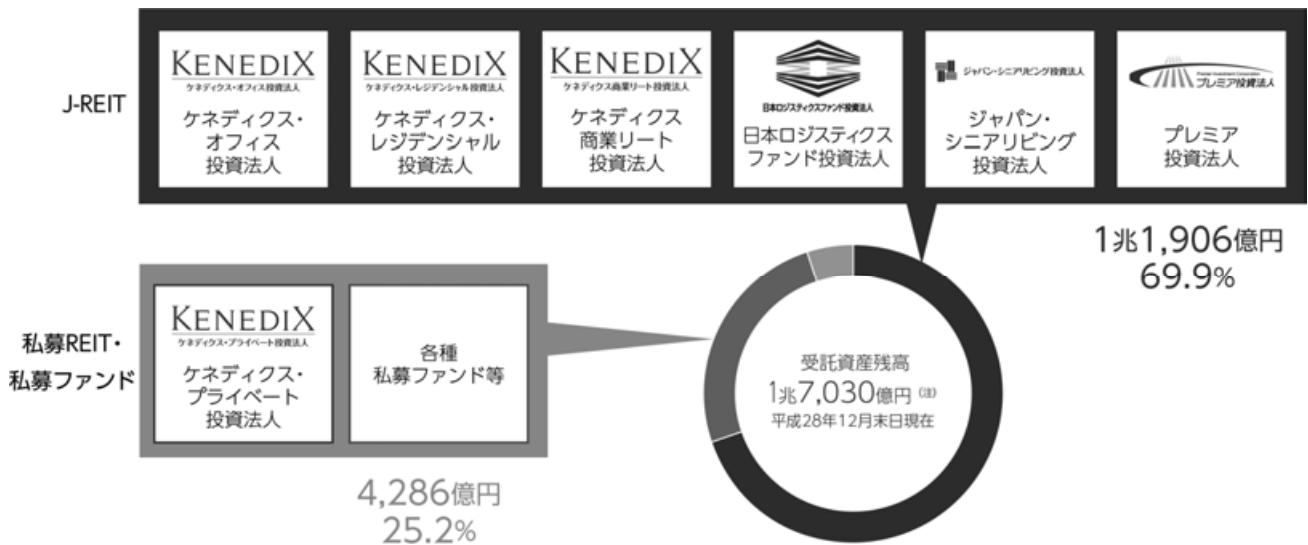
J-REIT

KENEDIX
ケネディクス・オフィス投資法人
ケネディクス・オフィス投資法人

KENEDIX
ケネディクス・レジデンシャル投資法人
ケネディクス・レジデンシャル投資法人

KENEDIX
ケネディクス商業リート投資法人
ケネディクス商業リート投資法人

日本ロジスティクスファンド投資法人
日本ロジスティクスファンド投資法人

ジャパン・シニアリビング投資法人
ジャパン・シニアリビング投資法人

プレミア投資法人
プレミア投資法人

1兆1,906億円
69.9%

私募REIT・私募ファンド

KENEDIX
ケネディクス・プライベート投資法人
ケネディクス・プライベート投資法人

各種私募ファンド等

4,286億円
25.2%

受託資産残高
1兆7,030億円 (注)
平成28年12月末日現在